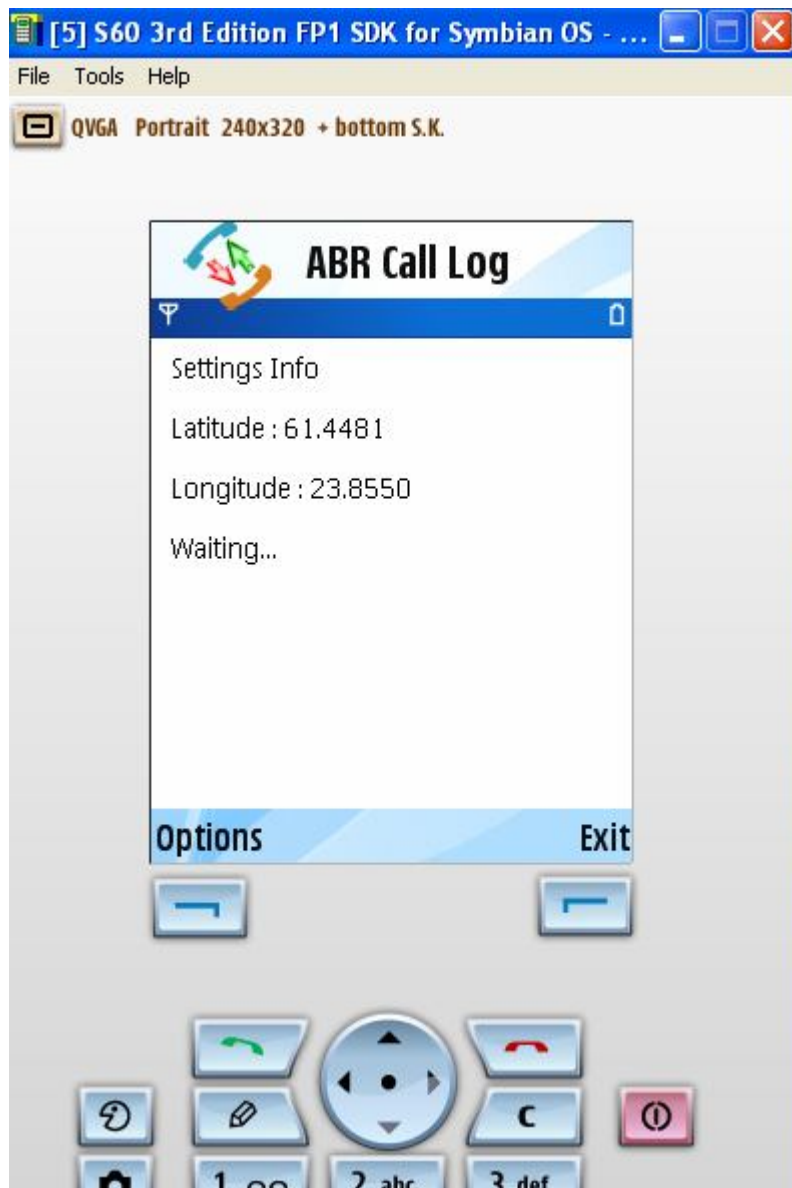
[5] S60 3rd Edition FP1 SDK for Symbian OS - ...

File Tools Help

QVGA Portrait 240x320 + bottom S.K.

ABR Call Log

Settings Info

Latitude : 61.4481

Longitude : 23.8550

Waiting...

Options

Exit

c

1 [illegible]

2 abc

3 def